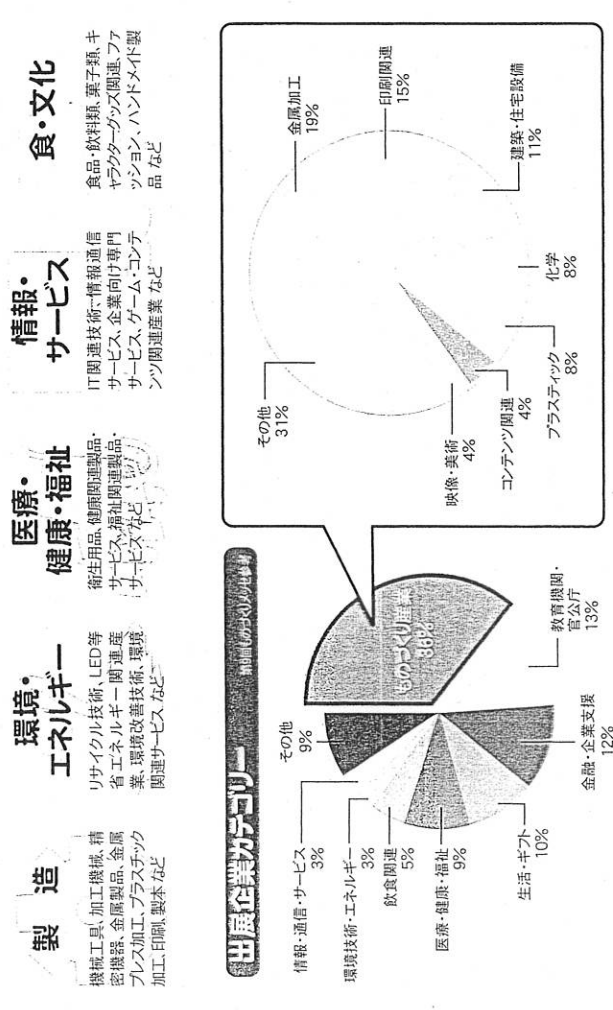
製造

機械工具、加工機械、精密機器、金属製品、金属プレス加工、プラスチック加工、印刷、製本 など

環境・エネルギー

リサイクル技術、LED等省エネルギー関連産業、環境改善技術、環境関連サービス など

医療・健康・福祉

衛生用品、健康関連製品・サービス、福祉関連製品・サービス など

情報・サービス

IT関連技術、情報通信サービス、企業向け専門サービス、ゲーム・コンテンツ関連産業 など

食・文化

食品・飲料類、菓子類、キャラクターグッズ関連、ファッション、ハンドメイド製品 など

出展企業カテゴリー

第8回(ものづくり総合展示会)

ものづくり産業 38%

その他 9%

情報・通信・サービス 3%

環境技術・エネルギー 3%

飲食関連 5%

医療・健康・福祉 9%

生活・ギフト 10%

金融・企業支援 12%

教育機関・官公庁 13%

その他 31%

金属加工 19%

印刷関連 15%

建築・住宅設備 11%

化学 8%

プラスティック 8%

コンテンツ関連 4%

映像・美術 4%